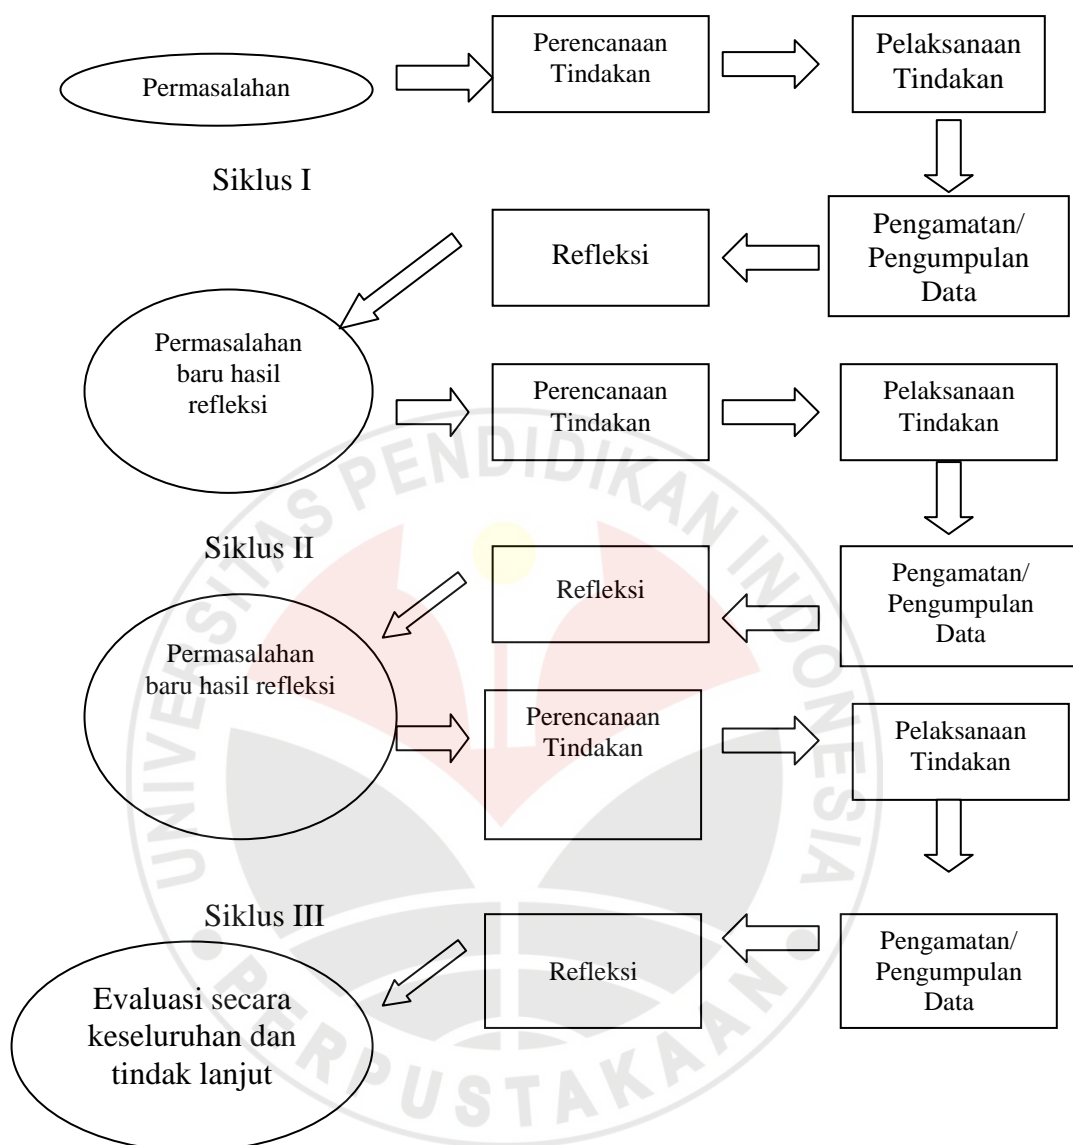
Permasalahan

Perencanaan Tindakan

Pelaksanaan Tindakan

Siklus I

Refleksi

Pengamatan/ Pengumpulan Data

Permasalahan baru hasil refleksi

Perencanaan Tindakan

Pelaksanaan Tindakan

Siklus II

Refleksi

Pengamatan/ Pengumpulan Data

Permasalahan baru hasil refleksi

Perencanaan Tindakan

Pelaksanaan Tindakan

Siklus III

Refleksi

Pengamatan/ Pengumpulan Data

Evaluasi secara keseluruhan dan tindak lanjut

UNIVERSITAS PENDIDIKAN INDONESIA PERPUSTAKAAN